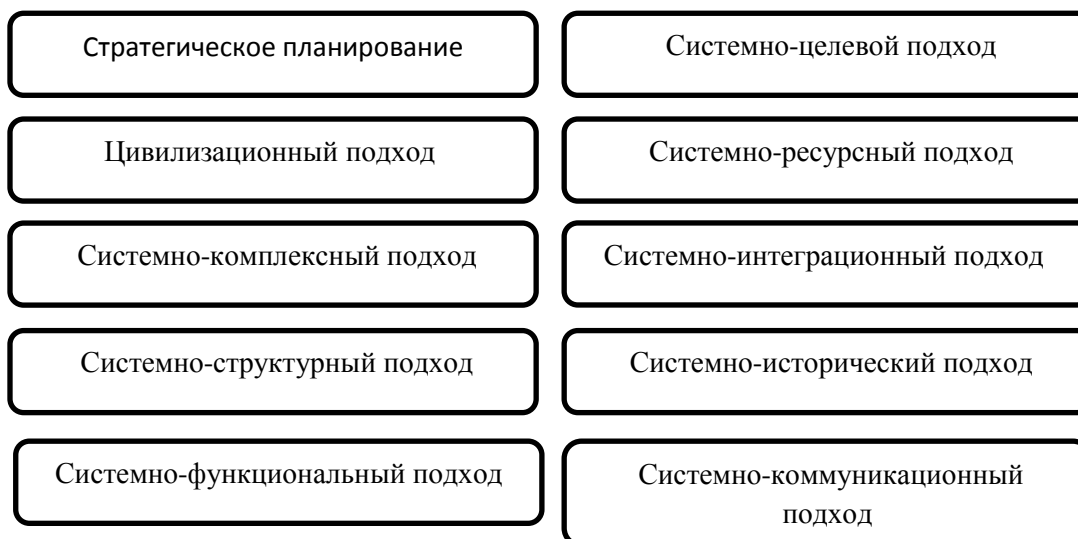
Стратегическое планирование

Цивилизационный подход

Системно-комплексный подход

Системно-структурный подход

Системно-функциональный подход

Системно-целевой подход

Системно-ресурсный подход

Системно-интеграционный подход

Системно-исторический подход

Системно-коммуникационный подход